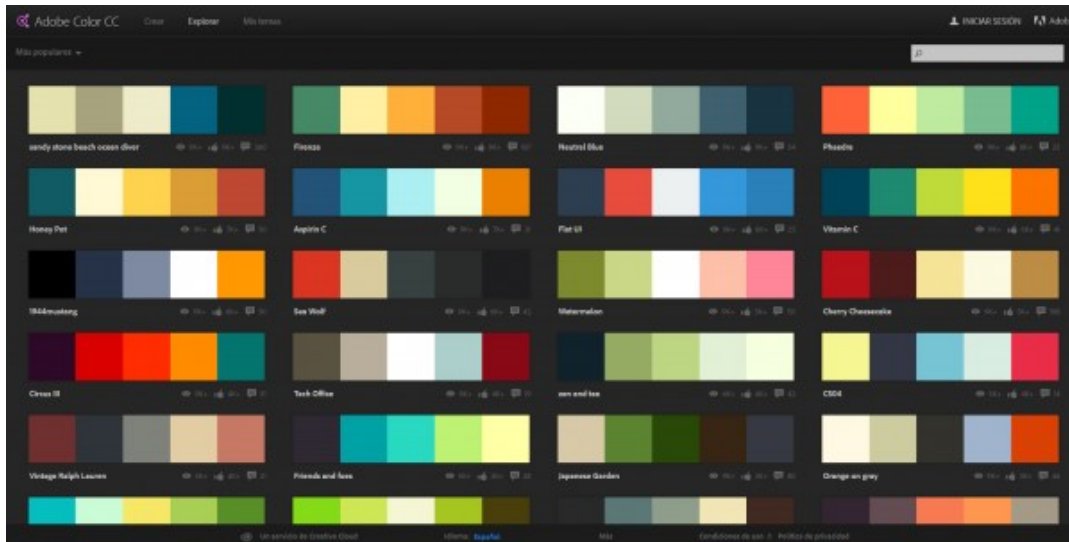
Adobe Color CC Crear Explorar Mis temas

INICIAR SESIÓN Adob

Más populares

sandy stone beach ocean diver

Firenze

Neutral Blue

Phoedra

Honey Pot

Aspirin C

Flat UI

Vitamin C

1944mustang

Sea Wolf

Watermelon

Cherry Cheesecake

Circus III

Tech Office

sea and tea

CS04

Vintage Ralph Lauren

Friends and foes

Japanese Garden

Orange on grey

Un servicio de Creative Cloud Idioma: Español Más Condiciones de uso Política de privacidad